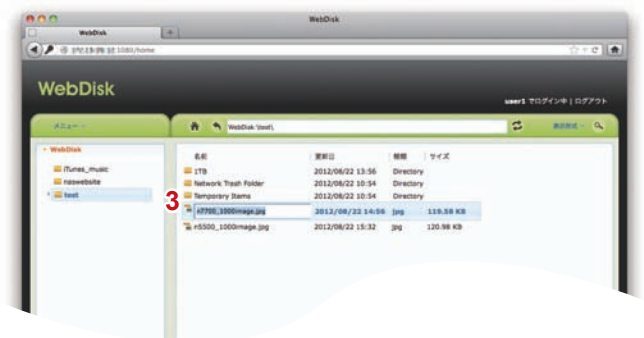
WebDisk

WebDisk

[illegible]:1080/home

WebDisk

user1 でログイン中 | ログアウト

メニュー

WebDisk/test\

表示形式

WebDisk

iTunes_music

naswebsite

test

| 名前 | 更新日 | 種類 | サイズ |
|---|---|---|---|
| 1TB | 2012/08/22 13:56 | Directory | |
| Network Trash Folder | 2012/08/22 10:54 | Directory | |
| Temporary Items | 2012/08/22 10:54 | Directory | |
| n7700_1000image.jpg | 2012/08/22 14:56 | jpg | 119.58 KB |
| n5500_1000image.jpg | 2012/08/22 15:32 | jpg | 120.98 KB |

3